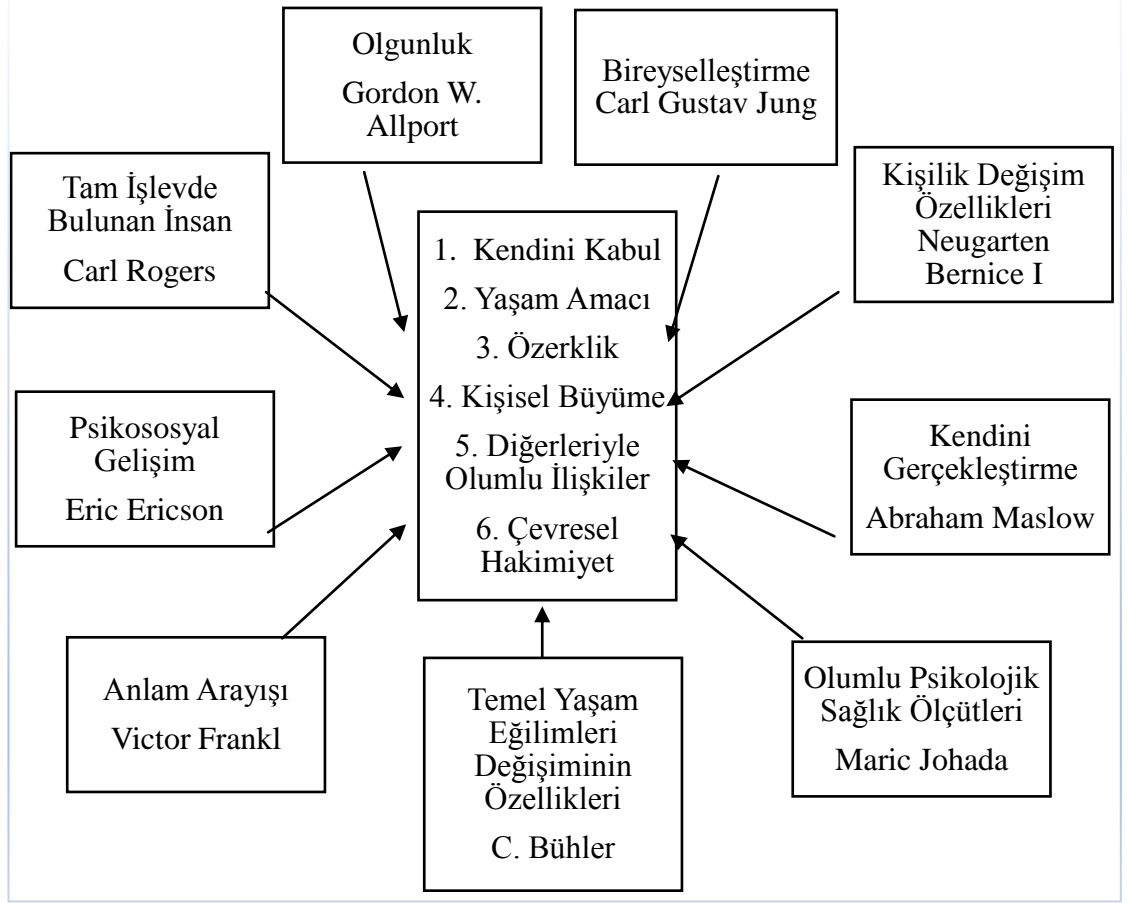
Olgunluk
Gordon W. Allport

Bireyselleştirme
Carl Gustav Jung

Tam İşlevde Bulunan İnsan
Carl Rogers

Kişilik Değişim Özellikleri
Neugarten Bernice I

1. Kendini Kabul
2. Yaşam Amacı
3. Özerklik
4. Kişisel Büyüme
5. Diğerleriyle Olumlu İlişkiler
6. Çevresel Hakimiyet

Psikososyal Gelişim
Eric Ericson

Kendini Gerçekleştirme
Abraham Maslow

Anlam Arayışı
Victor Frankl

Temel Yaşam Eğilimleri Değişiminin Özellikleri
C. Bühler

Olumlu Psikolojik Sağlık Ölçütleri
Maric Johada